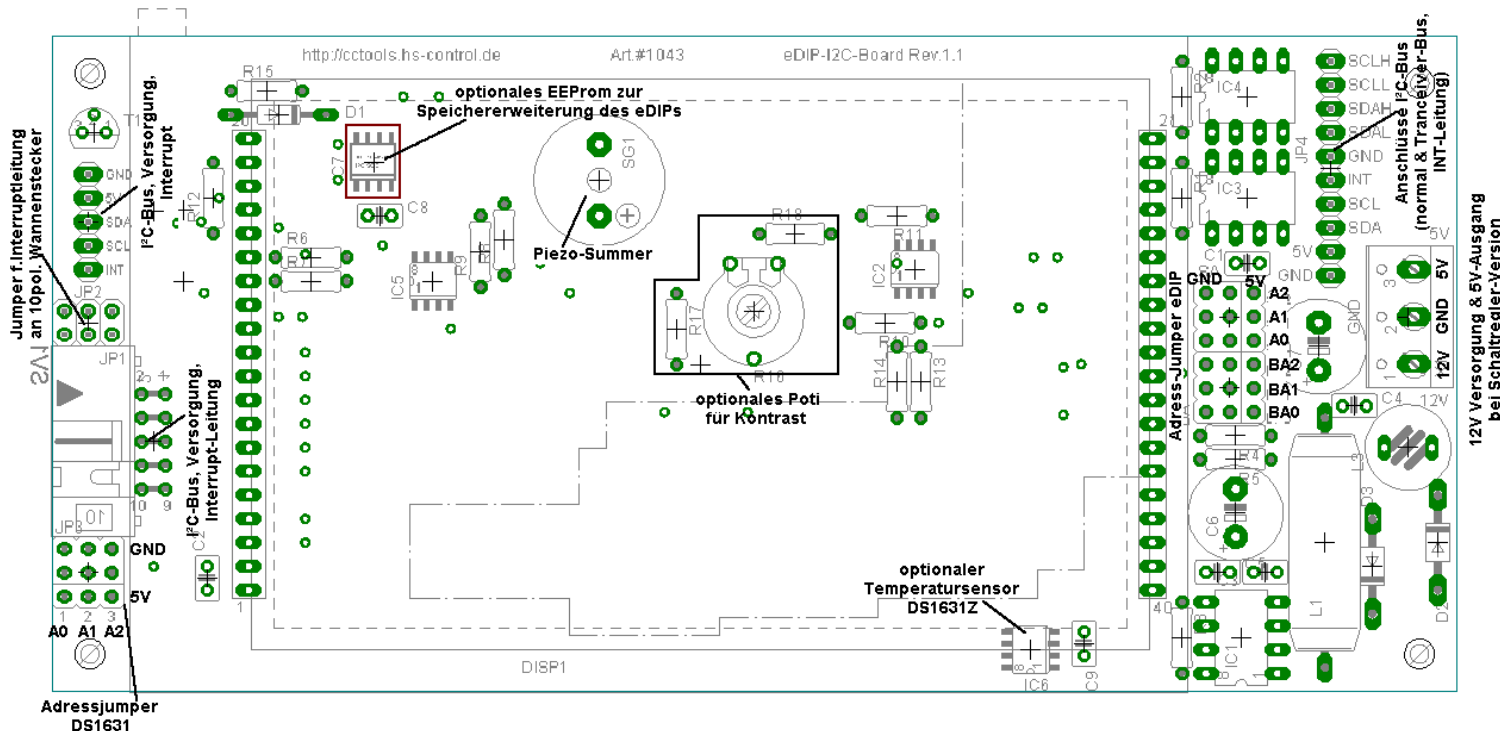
http://cctools.hs-control.de Art.#1043 eDIP-I2C-Board Rev.1.1

R15
D1
optionales EEProm zur Speichererweiterung des eDIPs
IC7
C8
SG1
Piezo-Summer
T1
GND
5V
SDA
SCL
INT
I²C-Bus, Versorgung, Interrupt
R12
R6
R7
IC5
R9
R8
R18
R11
IC2
R17
R16
optionales Poti für Kontrast
R14
R13
JP2
Jumper f.Interruptleitung an 10pol. Wannenstecker
JP1
2
1
I²C-Bus, Versorgung, Interrupt-Leitung
10
9
JP3
GND
5V
1 2 3
A0 A1 A2
Adressjumper DS1631
C2
1
DISP1
optionaler Temperatursensor DS1631Z
IC6
C9
20
40
R2
IC4
R3
IC3
JP4
SCLH
SCLL
SDAH
SDAL
GND
INT
SCL
SDA
5V
GND
Anschlüsse I²C-Bus (normal & Tranceiver-Bus, INT-Leitung)
C1
5V
GND
A2
A1
A0
BA2
BA1
BA0
Adress-Jumper eDIP
R4
R5
C6
C5
C3
C4
12V
L3
D3
L1
D2
IC1
3 5V
2 GND
1 12V
12V Versorgung & 5V-Ausgang bei Schaltregler-Version